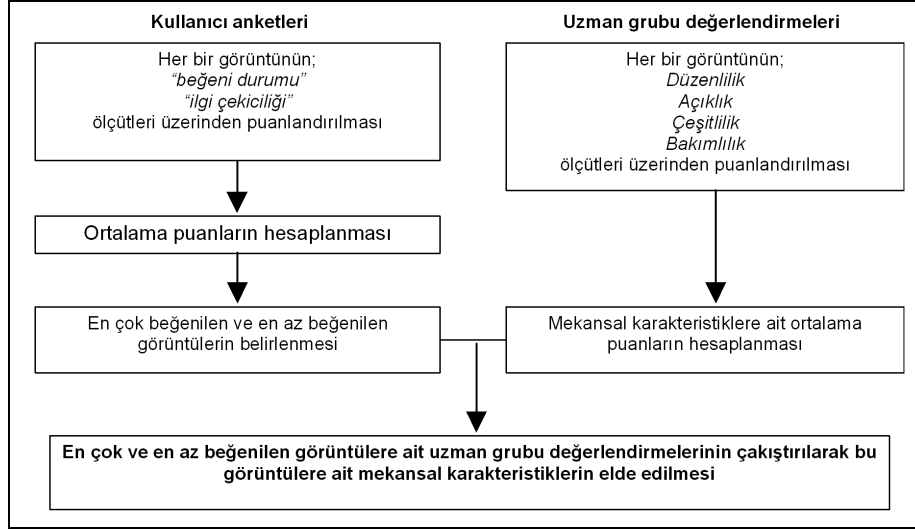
Kullanıcı anketleri

Uzman grubu değerlendirmeleri

Her bir görüntünün;
"beğeni durumu"
"ilgi çekiciliği"
ölçütleri üzerinden puanlandırılması

Her bir görüntünün;
Düzenlilik
Açıklık
Çeşitlilik
Bakımlılık
ölçütleri üzerinden puanlandırılması

Ortalama puanların hesaplanması

En çok beğenilen ve en az beğenilen görüntülerin belirlenmesi

Mekansal karakteristiklere ait ortalama puanların hesaplanması

En çok ve en az beğenilen görüntülere ait uzman grubu değerlendirmelerinin çakıştırılarak bu görüntülere ait mekansal karakteristiklerin elde edilmesi